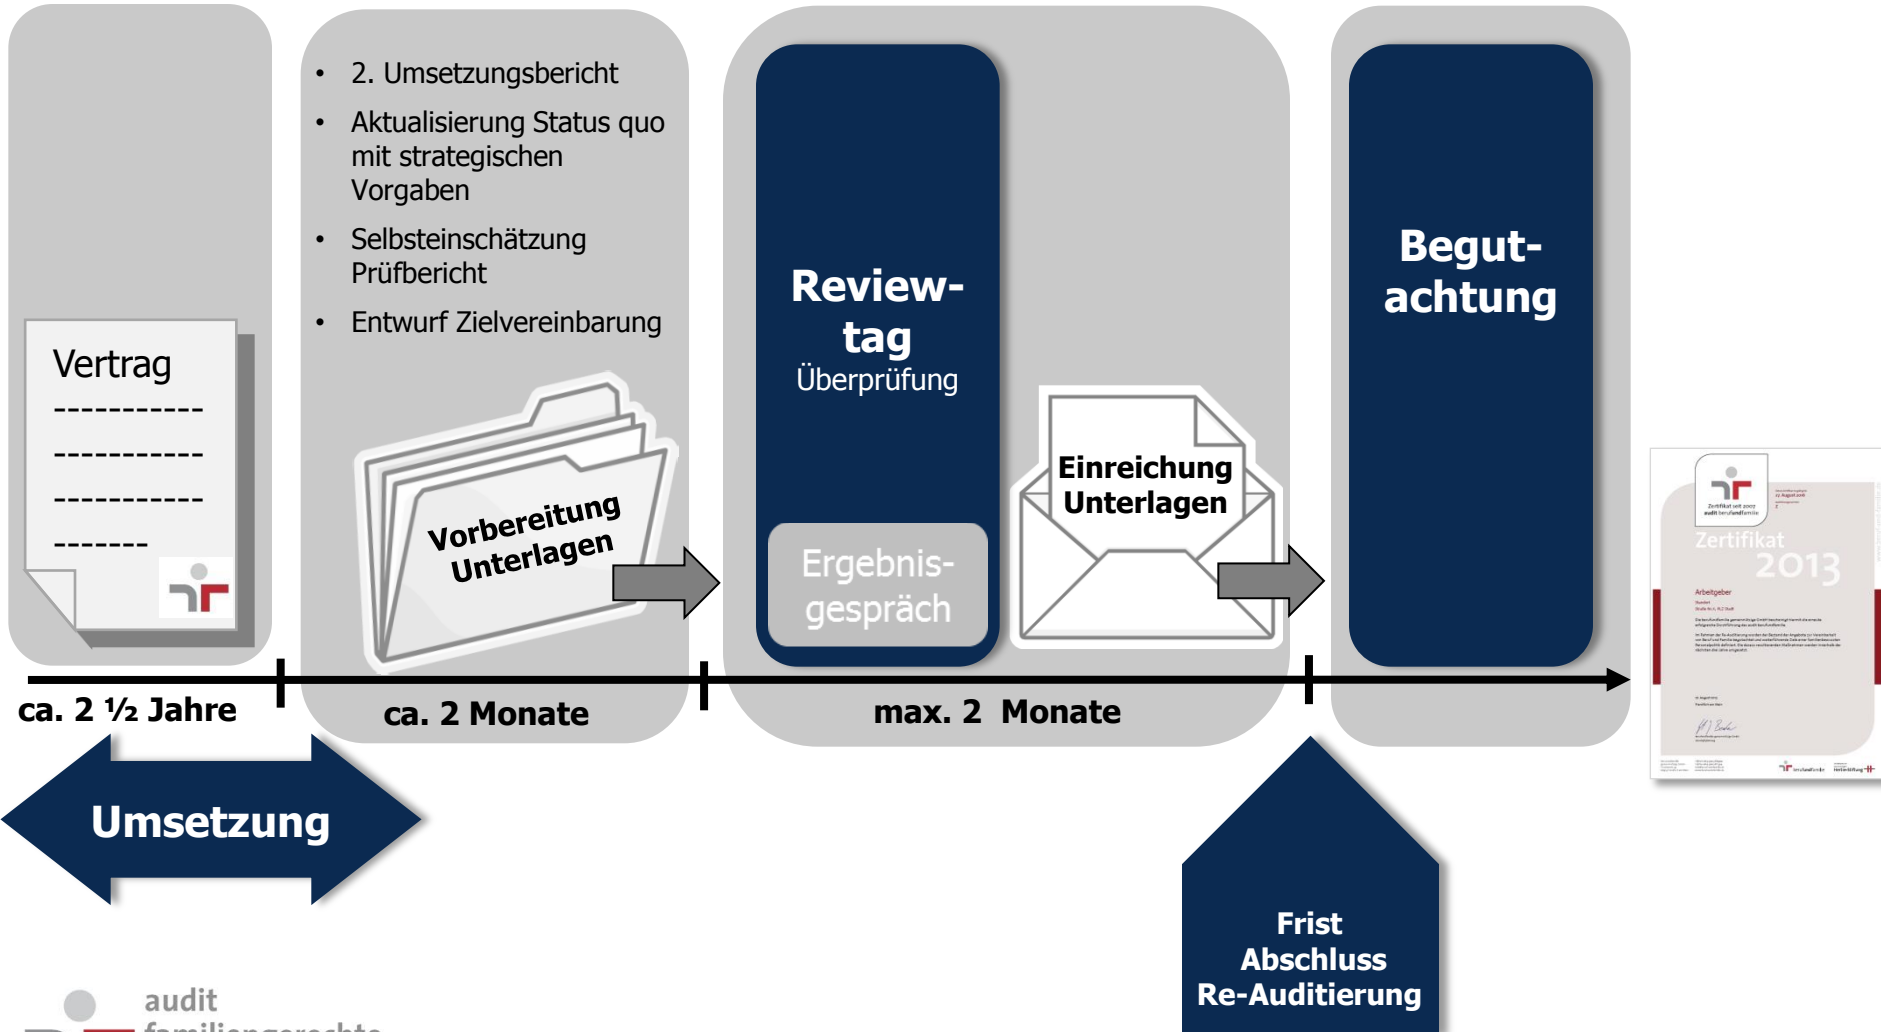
Vertrag
-----------
-----------
-----------
-------

• 2. Umsetzungsbericht
• Aktualisierung Status quo mit strategischen Vorgaben
• Selbsteinschätzung Prüfbericht
• Entwurf Zielvereinbarung

Vorbereitung Unterlagen

Review-tag
Überprüfung

Ergebnis-gespräch

Einreichung Unterlagen

Begut-achtung

Zertifikat 2013

Arbeitgeber

ca. 2 ½ Jahre

ca. 2 Monate

max. 2 Monate

Umsetzung

Frist Abschluss Re-Auditierung

audit
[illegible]